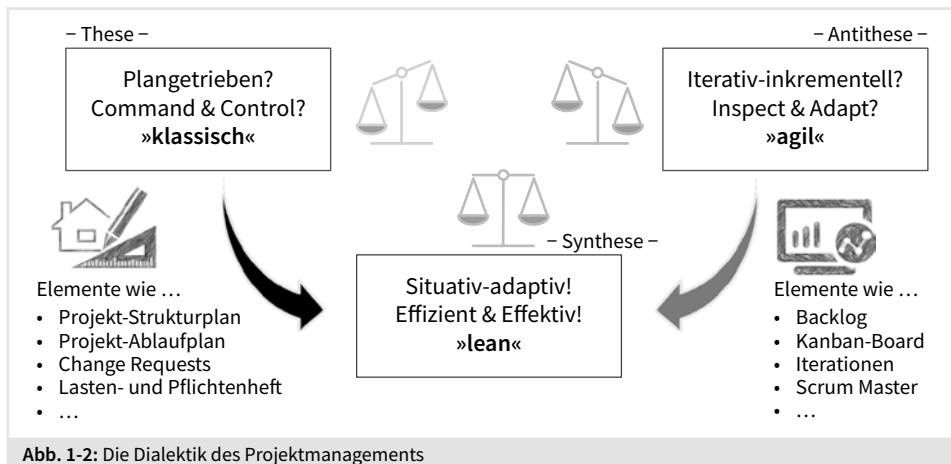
– These –

Plangetrieben?
Command & Control?
»**klassisch**«

– Antithese –

Iterativ-inkrementell?
Inspect & Adapt?
»**agil**«

– Synthese –

Situativ-adaptiv!
Effizient & Effektiv!
»**lean**«

Elemente wie …
- Projekt-Strukturplan
- Projekt-Ablaufplan
- Change Requests
- Lasten- und Pflichtenheft
- …

Elemente wie …
- Backlog
- Kanban-Board
- Iterationen
- Scrum Master
- …

**Abb. 1-2:** Die Dialektik des Projektmanagements